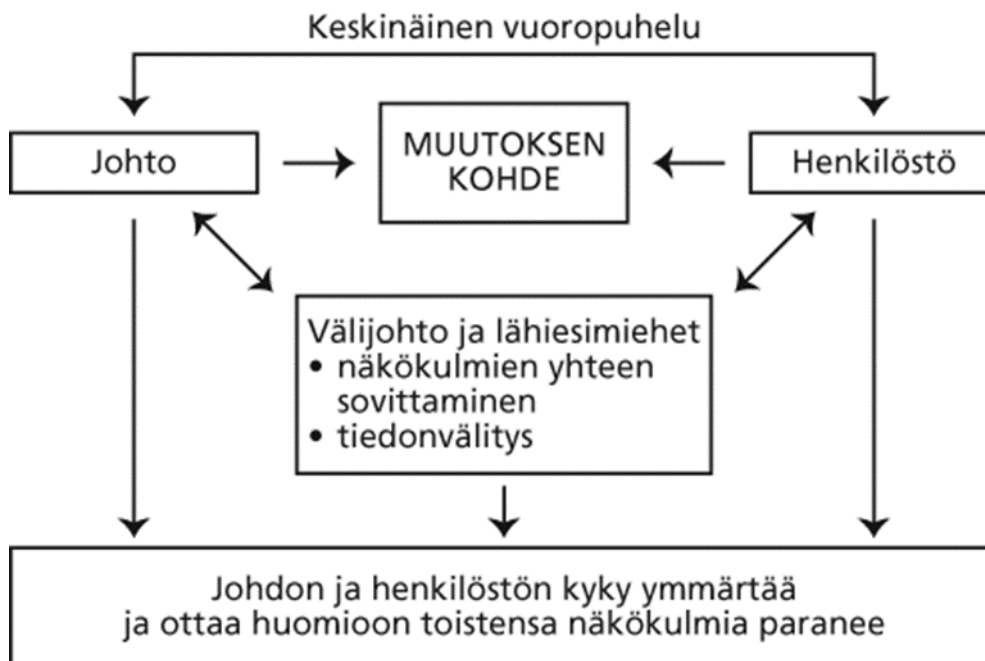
Keskinäinen vuoropuhelu

Johto

MUUTOKSEN KOHDE

Henkilöstö

Välijohto ja lähiesimiehet
• näkökulmien yhteen sovittaminen
• tiedonvälitys

Johdon ja henkilöstön kyky ymmärtää ja ottaa huomioon toistensa näkökulmia paranee